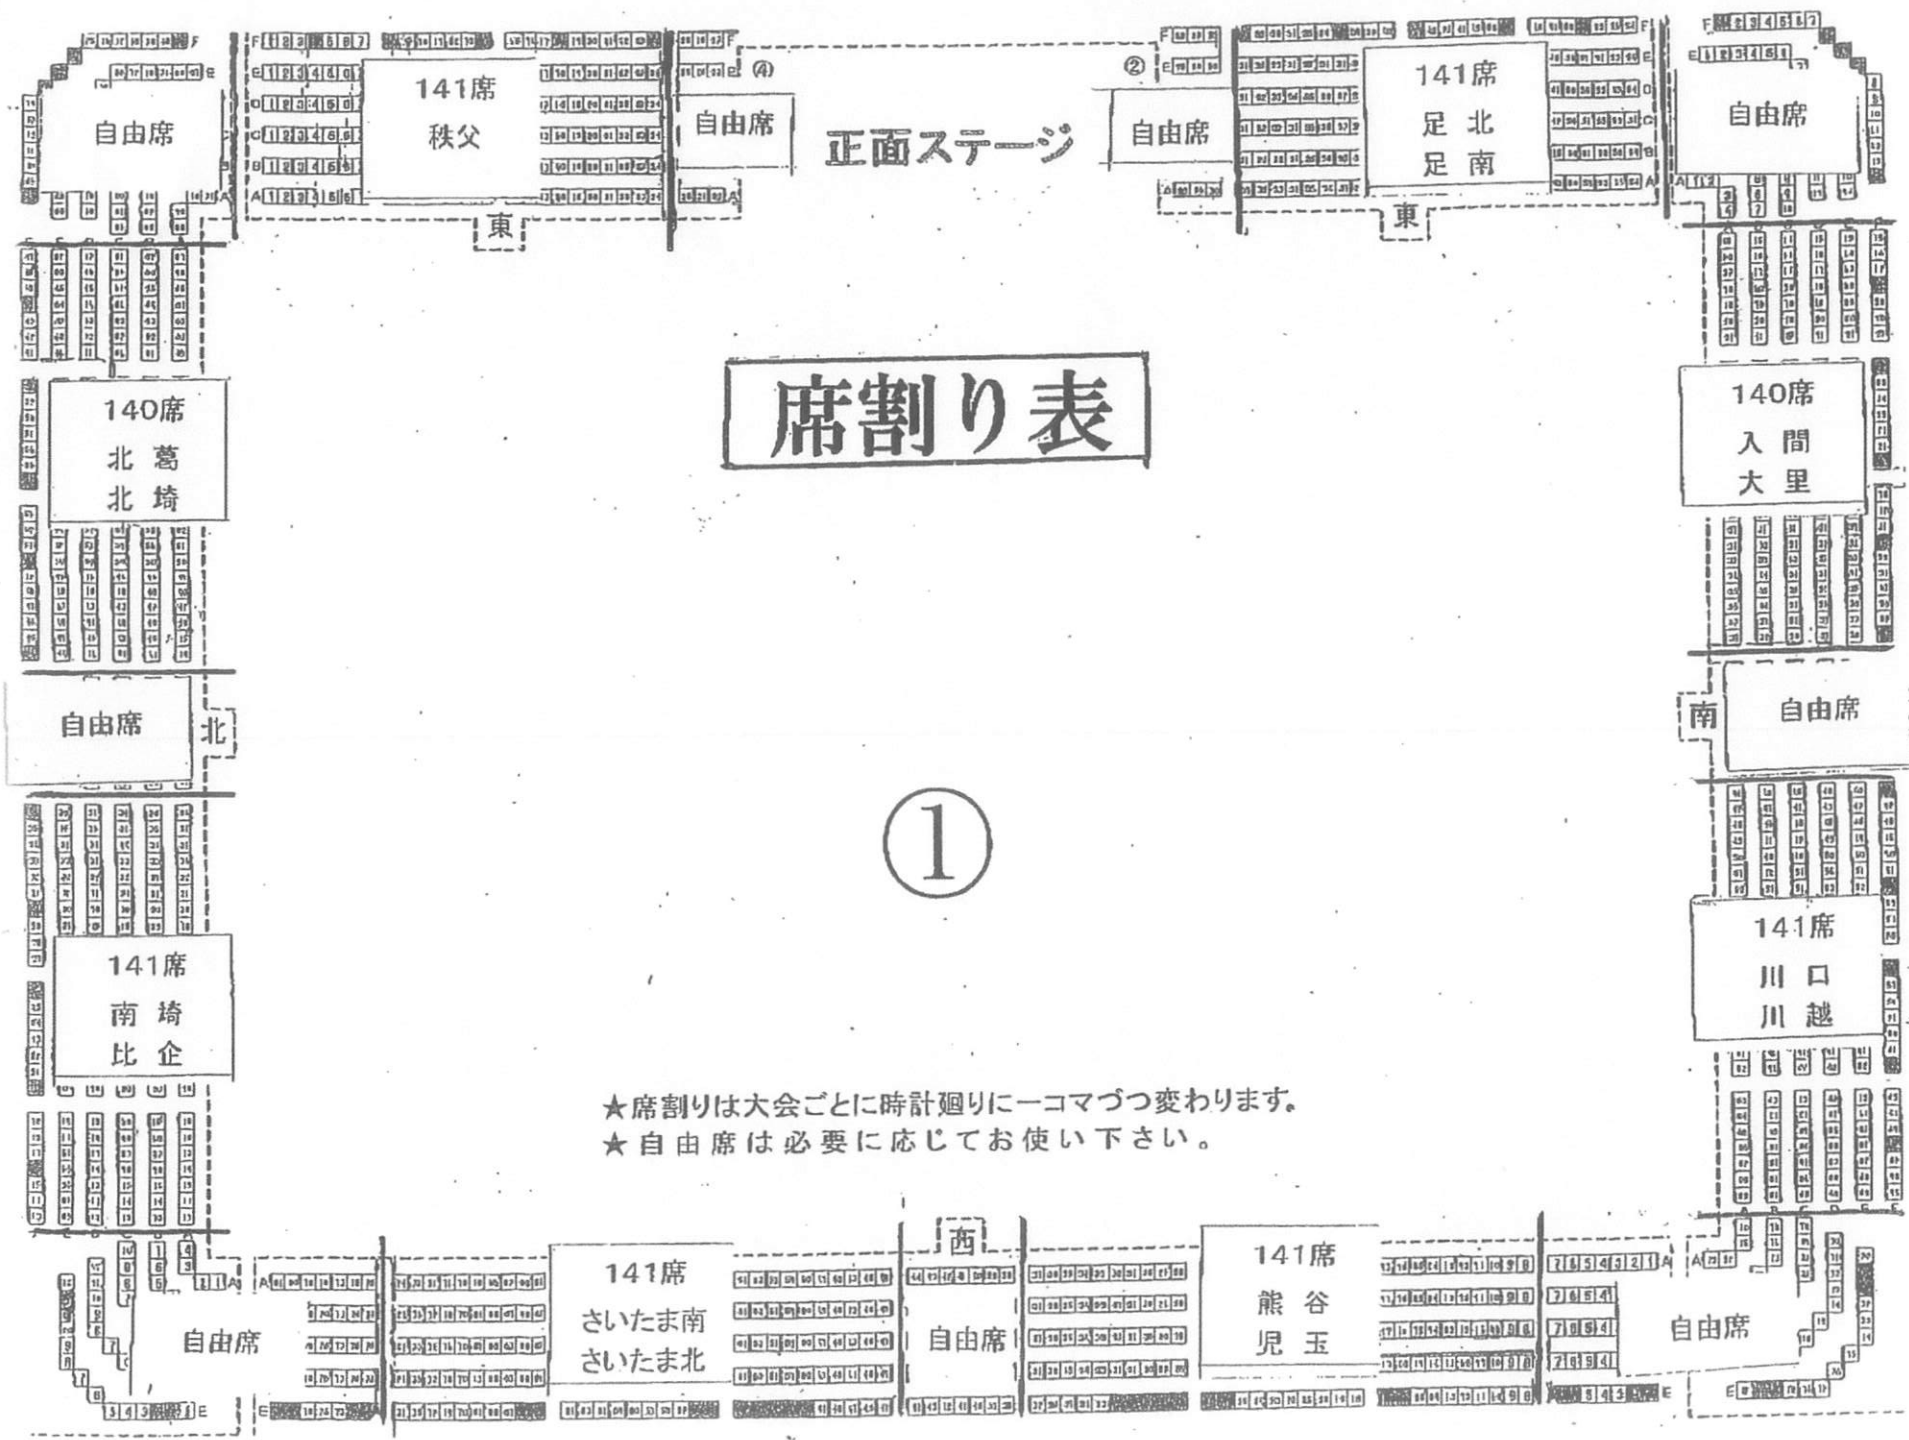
自由席

141席
秩父

自由席

正面ステージ

自由席

141席
足北
足南

自由席

東

東

席割り表

140席
北葛
北埼

140席
入間
大里

自由席

北

南

自由席

①

141席
南埼
比企

141席
川口
川越

★席割りは大会ごとに時計廻りに一コマづつ変わります。
★自由席は必要に応じてお使い下さい。

西

自由席

141席
さいたま南
さいたま北

自由席

141席
熊谷
児玉

自由席